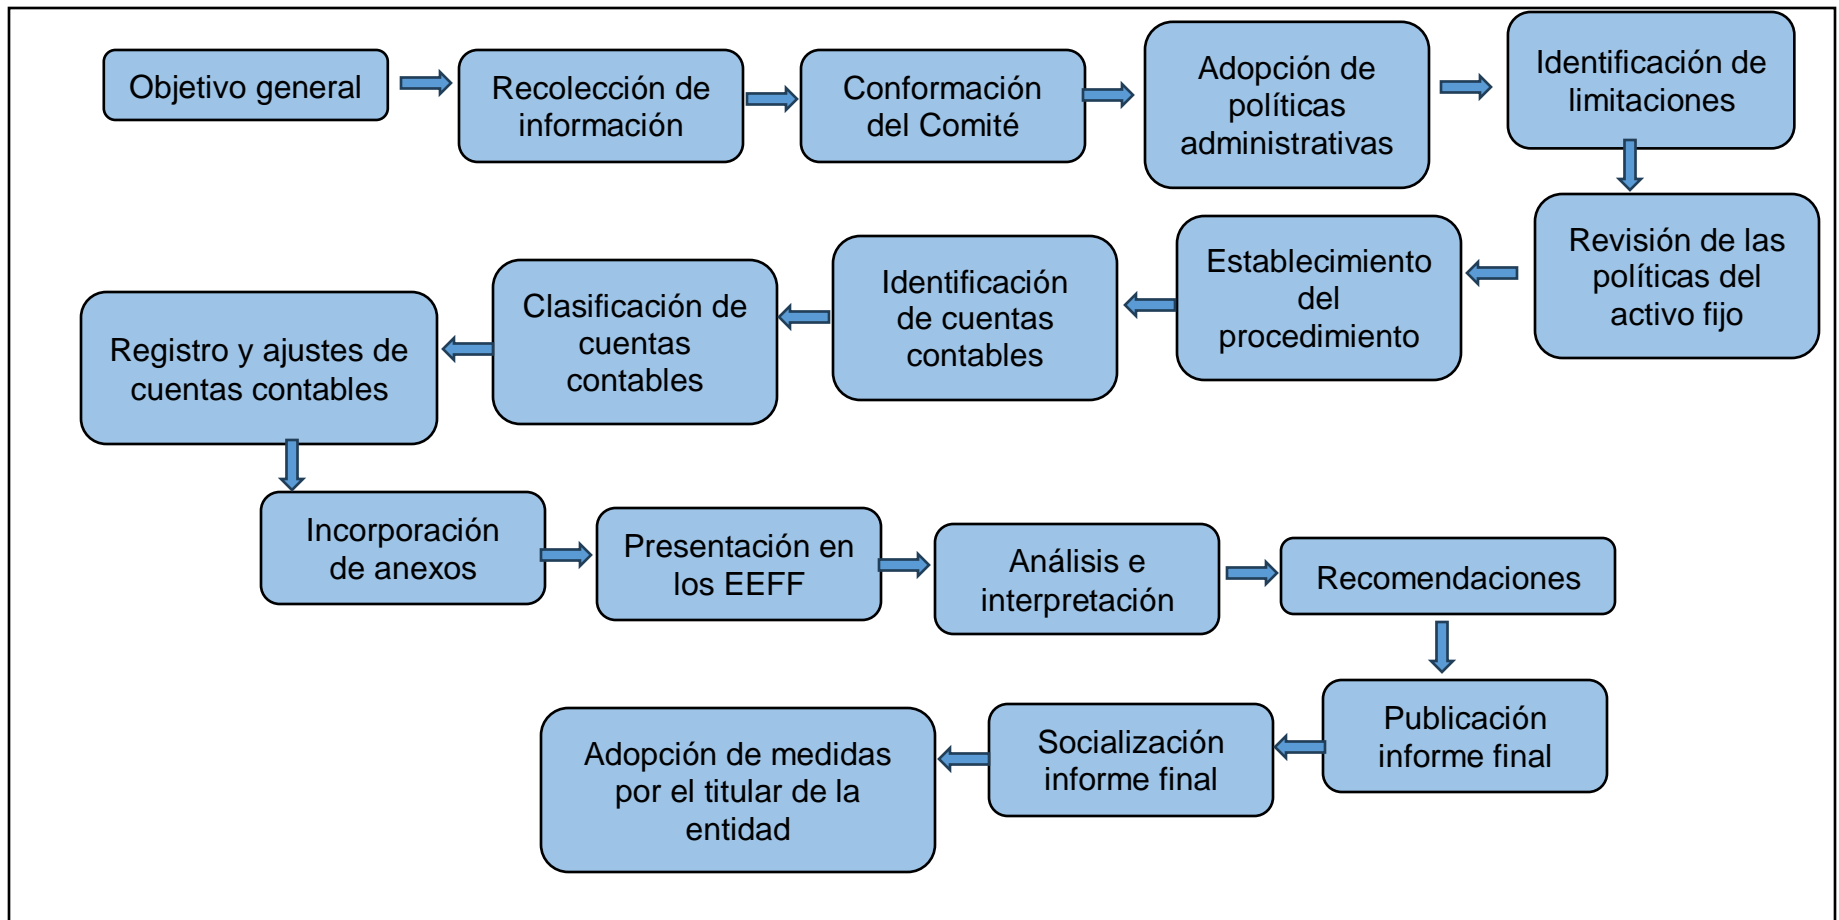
Objetivo general

Recolección de información

Conformación del Comité

Adopción de políticas administrativas

Identificación de limitaciones

Revisión de las políticas del activo fijo

Establecimiento del procedimiento

Identificación de cuentas contables

Clasificación de cuentas contables

Registro y ajustes de cuentas contables

Incorporación de anexos

Presentación en los EEFF

Análisis e interpretación

Recomendaciones

Publicación informe final

Socialización informe final

Adopción de medidas por el titular de la entidad